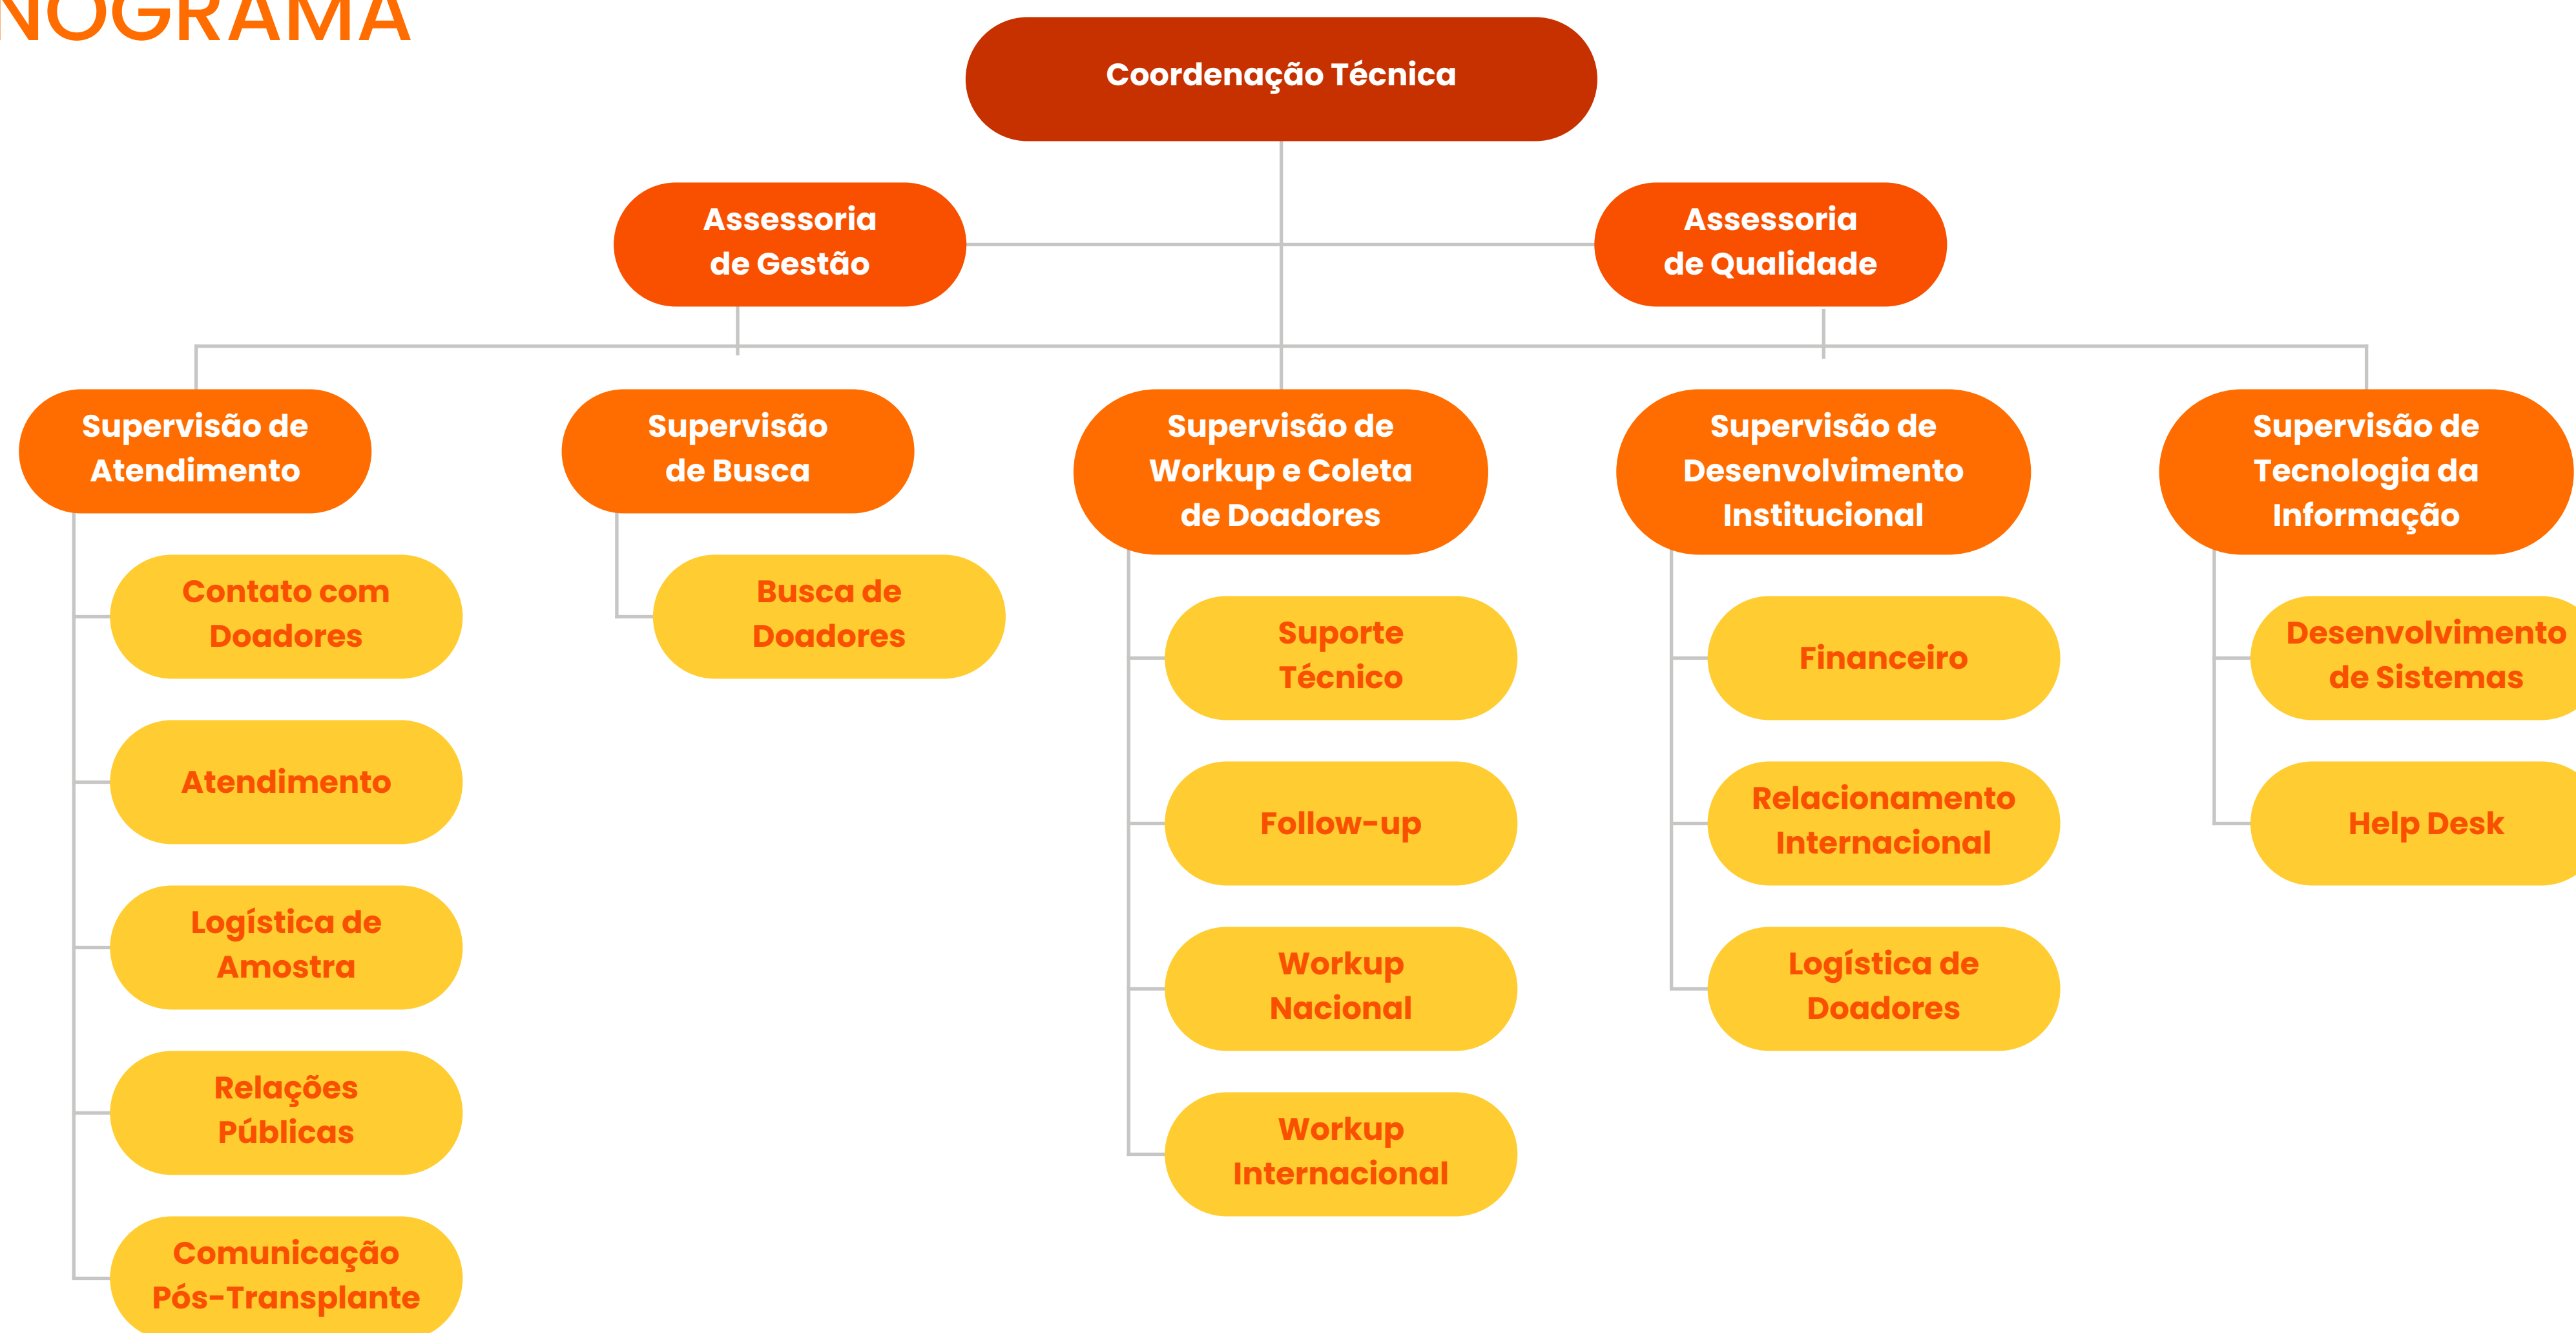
NOGRAMA

Coordenação Técnica

Assessoria de Gestão

Assessoria de Qualidade

Supervisão de Atendimento

Contato com Doadores

Atendimento

Logística de Amostra

Relações Públicas

Comunicação Pós-Transplante

Supervisão de Busca

Busca de Doadores

Supervisão de Workup e Coleta de Doadores

Suporte Técnico

Follow-up

Workup Nacional

Workup Internacional

Supervisão de Desenvolvimento Institucional

Financeiro

Relacionamento Internacional

Logística de Doadores

Supervisão de Tecnologia da Informação

Desenvolvimento de Sistemas

Help Desk